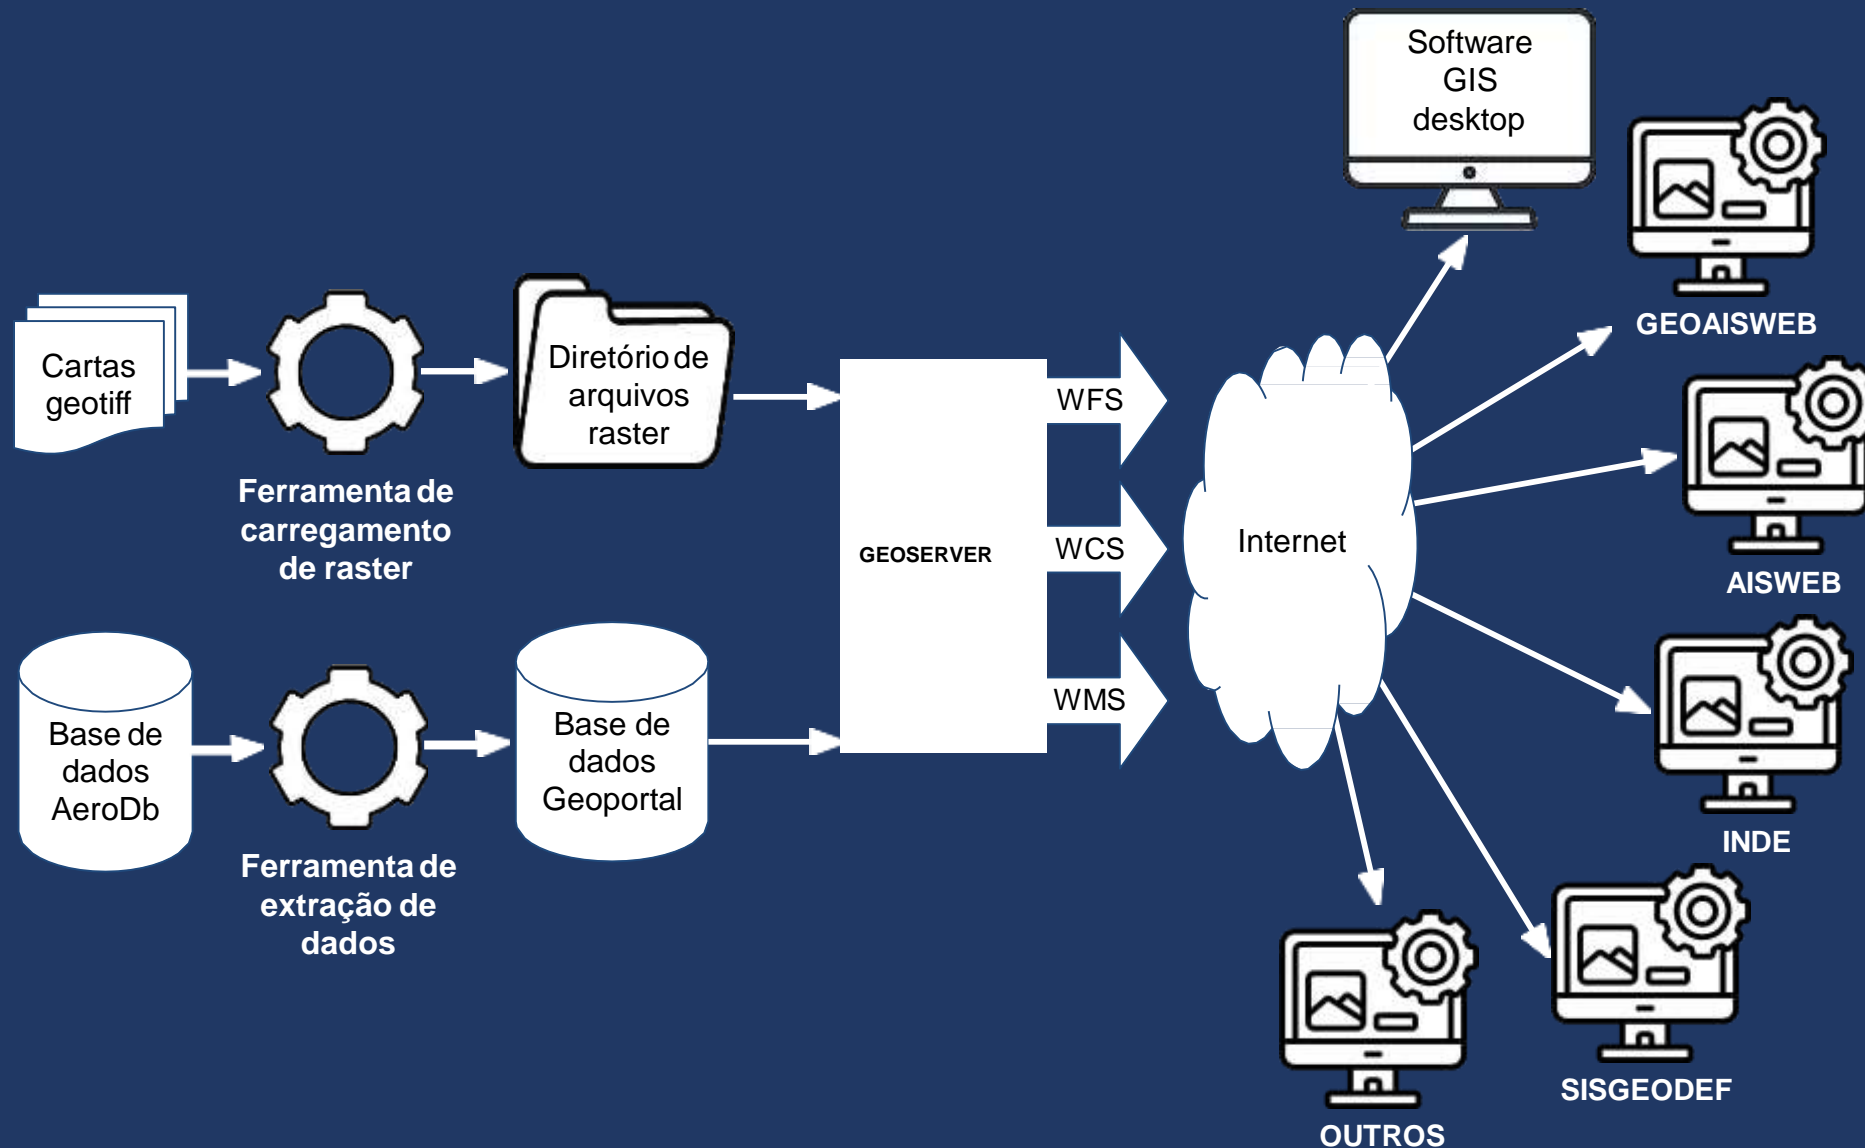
Cartas geotiff

Ferramenta de carregamento de raster

Diretório de arquivos raster

Base de dados AeroDb

Ferramenta de extração de dados

Base de dados Geoportal

GEOSERVER

WFS

WCS

WMS

Internet

Software GIS desktop

GEOAISWEB

AISWEB

INDE

SISGEODEF

OUTROS